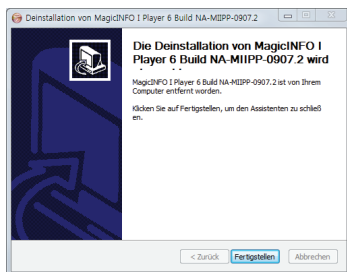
Deinstallation von MagicINFO I Player 6 Build NA-MIIPP-0907.2

Die Deinstallation von MagicINFO I Player 6 Build NA-MIIPP-0907.2 wird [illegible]

MagicINFO I Player 6 Build NA-MIIPP-0907.2 ist von Ihrem Computer entfernt worden.

Klicken Sie auf Fertigstellen, um den Assistenten zu schließen.

< Zurück | Fertigstellen | Abbrechen